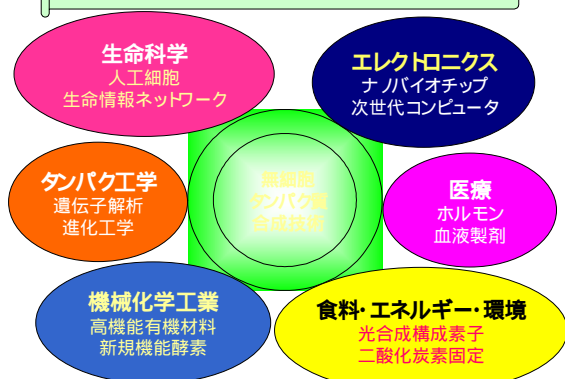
生命科学
人工細胞
生命情報ネットワーク

エレクトロニクス
ナノバイオチップ
次世代コンピュータ

無細胞
タンパク質
合成技術

タンパク工学
遺伝子解析
進化工学

医療
ホルモン
血液製剤

機械化学工業
高機能有機材料
新規機能酵素

食料･エネルギー･環境
光合成構成素子
二酸化炭素固定